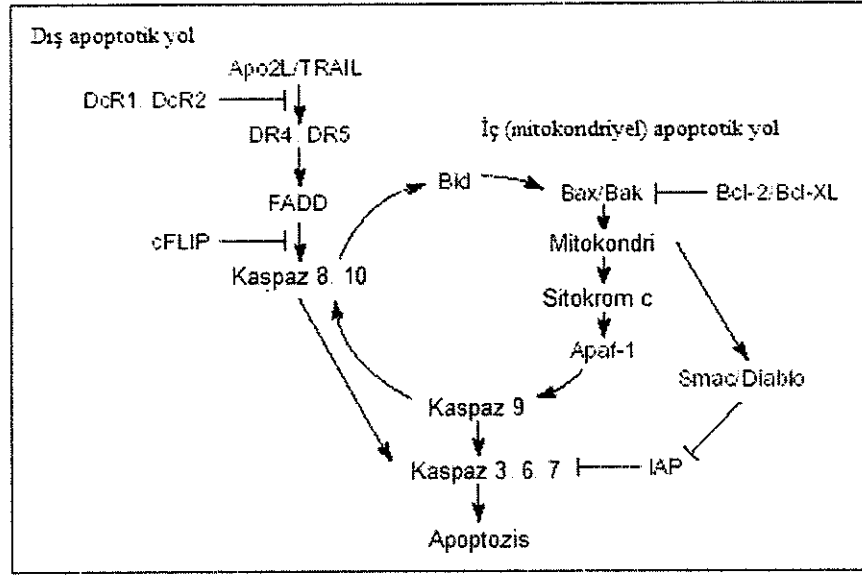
Dış apoptotik yol

Apo2L/TRAIL

DcR1, DcR2

DR4, DR5

İç (mitokondriyel) apoptotik yol

FADD

Bid

Bax/Bak

Bcl-2/Bcl-XL

Mitokondri

cFLIP

Kaspaz 8, 10

Sitokrom c

Apaf-1

Smac/Diablo

Kaspaz 9

Kaspaz 3, 6, 7

IAP

Apoptozis